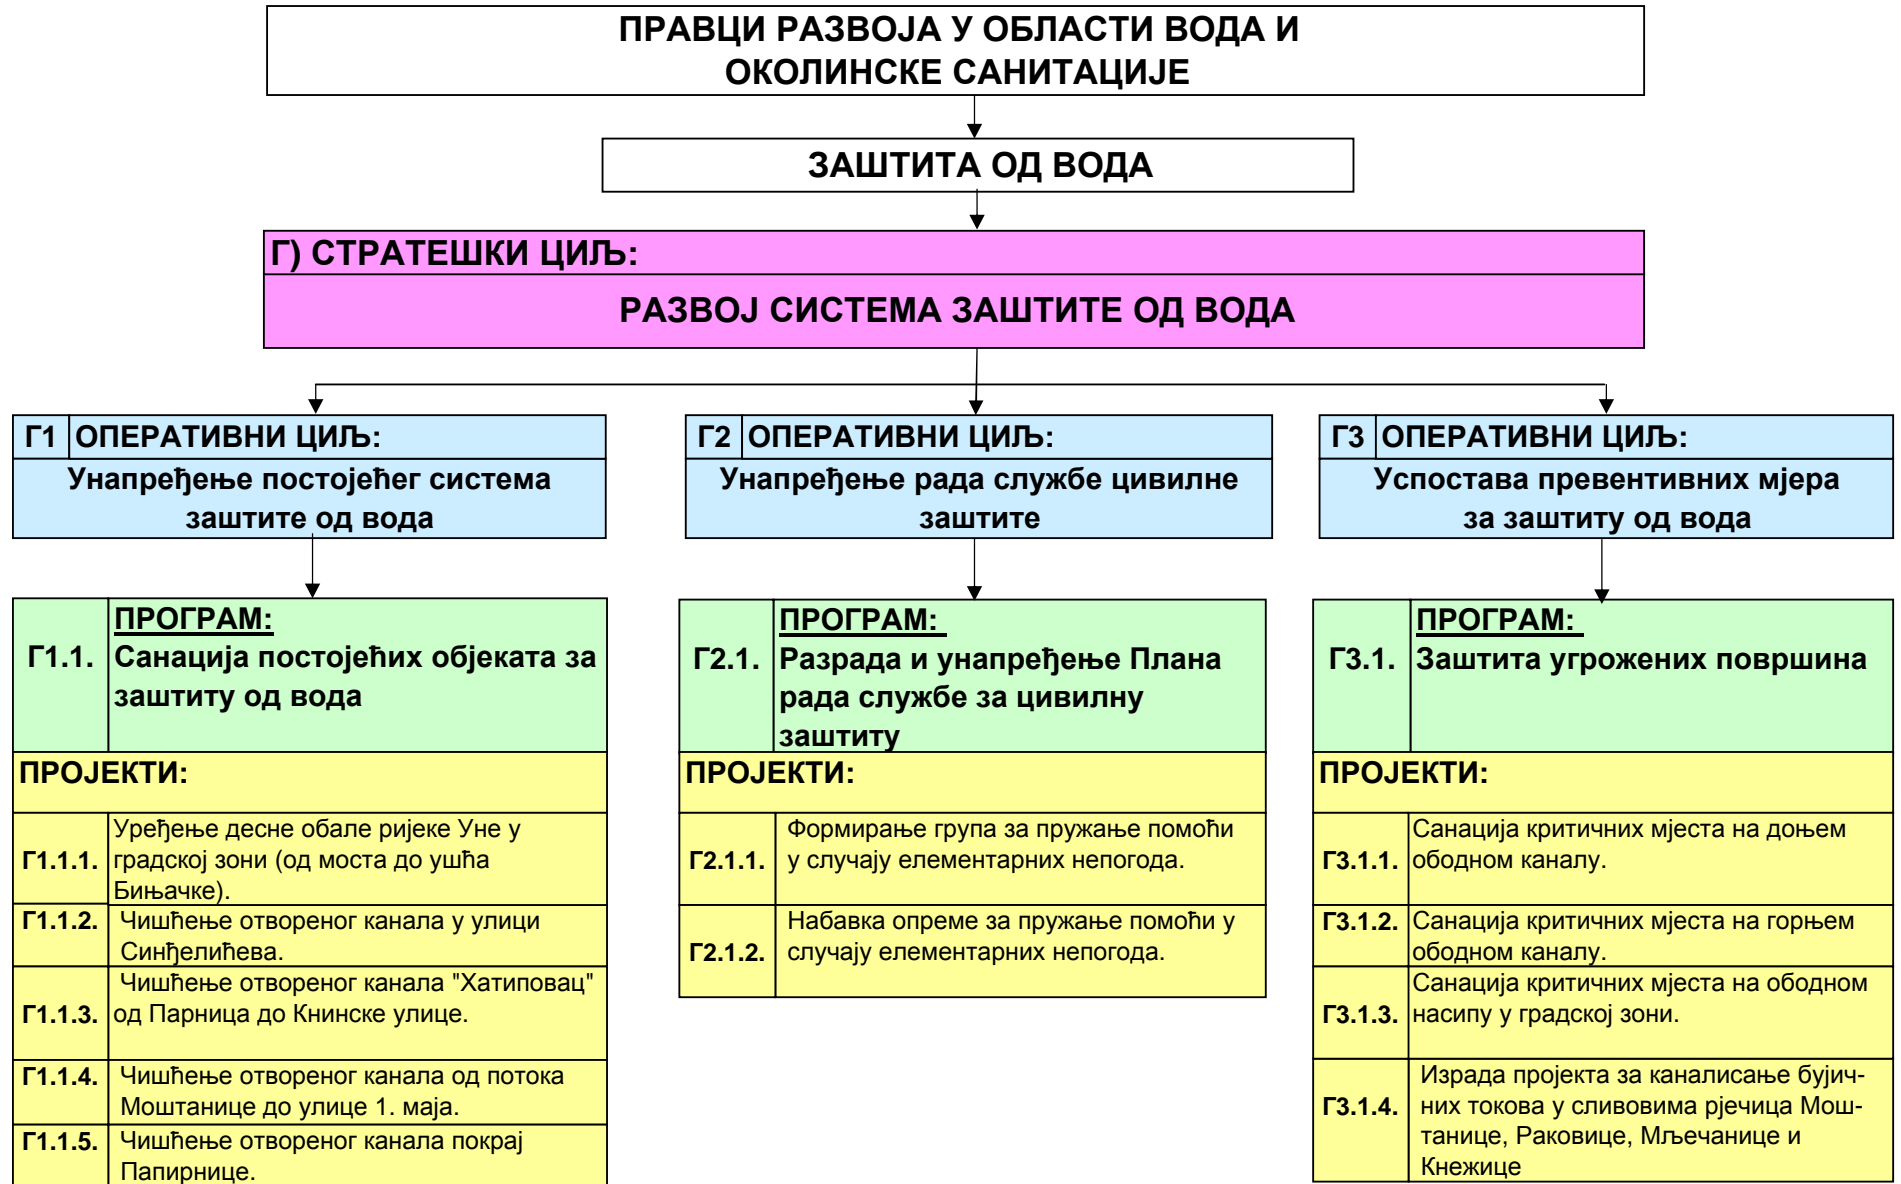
ПРАВЦИ РАЗВОЈА У ОБЛАСТИ ВОДА И ОКОЛИНСКЕ САНИТАЦИЈЕ

ЗАШТИТА ОД ВОДА

Г) СТРАТЕШКИ ЦИЉ:

РАЗВОЈ СИСТЕМА ЗАШТИТЕ ОД ВОДА

Г1 ОПЕРАТИВНИ ЦИЉ:
Унапређење постојећег система заштите од вода

Г1.1. ПРОГРАМ:
Санација постојећих објеката за заштиту од вода

ПРОЈЕКТИ:

| | |
|---|---|
| Г1.1.1. | Уређење десне обале ријеке Уне у градској зони (од моста до ушћа Бињачке). |
| Г1.1.2. | Чишћење отвореног канала у улици Синђелићева. |
| Г1.1.3. | Чишћење отвореног канала "Хатиповац" од Парница до Книнске улице. |
| Г1.1.4. | Чишћење отвореног канала од потока Моштанице до улице 1. маја. |
| Г1.1.5. | Чишћење отвореног канала покрај Папирнице. |

Г2 ОПЕРАТИВНИ ЦИЉ:
Унапређење рада службе цивилне заштите

Г2.1. ПРОГРАМ:
Разрада и унапређење Плана рада службе за цивилну заштиту

ПРОЈЕКТИ:

| | |
|---|---|
| Г2.1.1. | Формирање група за пружање помоћи у случају елементарних непогода. |
| Г2.1.2. | Набавка опреме за пружање помоћи у случају елементарних непогода. |

Г3 ОПЕРАТИВНИ ЦИЉ:
Успостава превентивних мјера за заштиту од вода

Г3.1. ПРОГРАМ:
Заштита угрожених површина

ПРОЈЕКТИ:

| | |
|---|---|
| Г3.1.1. | Санација критичних мјеста на доњем ободном каналу. |
| Г3.1.2. | Санација критичних мјеста на горњем ободном каналу. |
| Г3.1.3. | Санација критичних мјеста на ободном насипу у градској зони. |
| Г3.1.4. | Израда пројекта за каналисање бујичних токова у сливовима рјечица Моштанице, Раковице, Мљечанице и Кнежице |